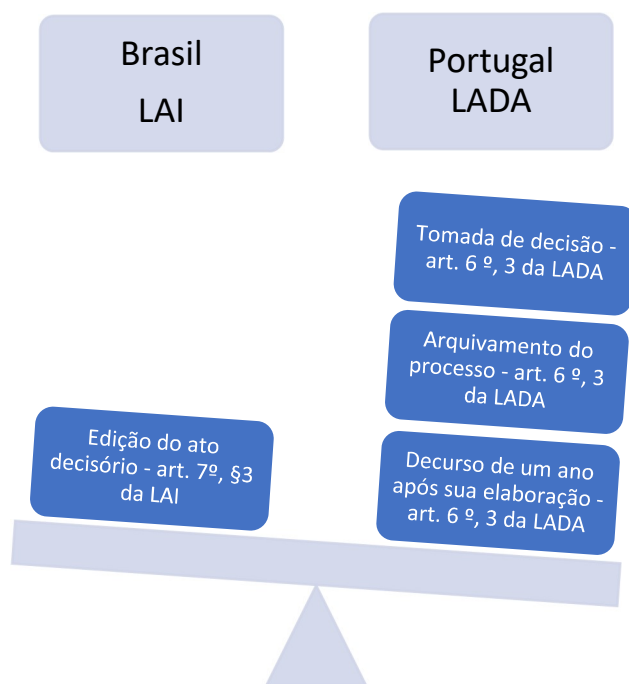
Brasil
LAI

Portugal
LADA

Tomada de decisão - art. 6 º, 3 da LADA

Arquivamento do processo - art. 6 º, 3 da LADA

Edição do ato decisório - art. 7º, §3 da LAI

Decurso de um ano após sua elaboração - art. 6 º, 3 da LADA